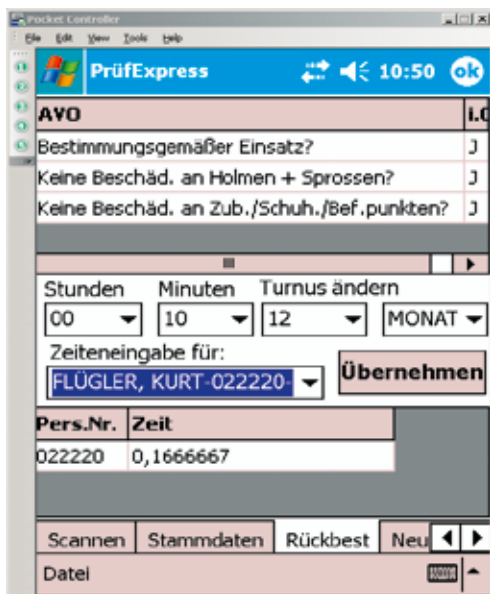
Pocket Controller
File Edit View Tools Help

PrüfExpress 10:50 ok

| AVO | I.O |
|---|---|
| Bestimmungsgemäßer Einsatz? | J |
| Keine Beschäd. an Holmen + Sprossen? | J |
| Keine Beschäd. an Zub./Schuh./Bef.punkten? | J |

Stunden Minuten Turnus ändern
00 10 12 MONAT
Zeiteneingabe für:
FLÜGLER, KURT-022220-
Übernehmen

| Pers.Nr. | Zeit |
|---|---|
| 022220 | 0,1666667 |

Scannen Stammdaten Rückbest Neu
Datei